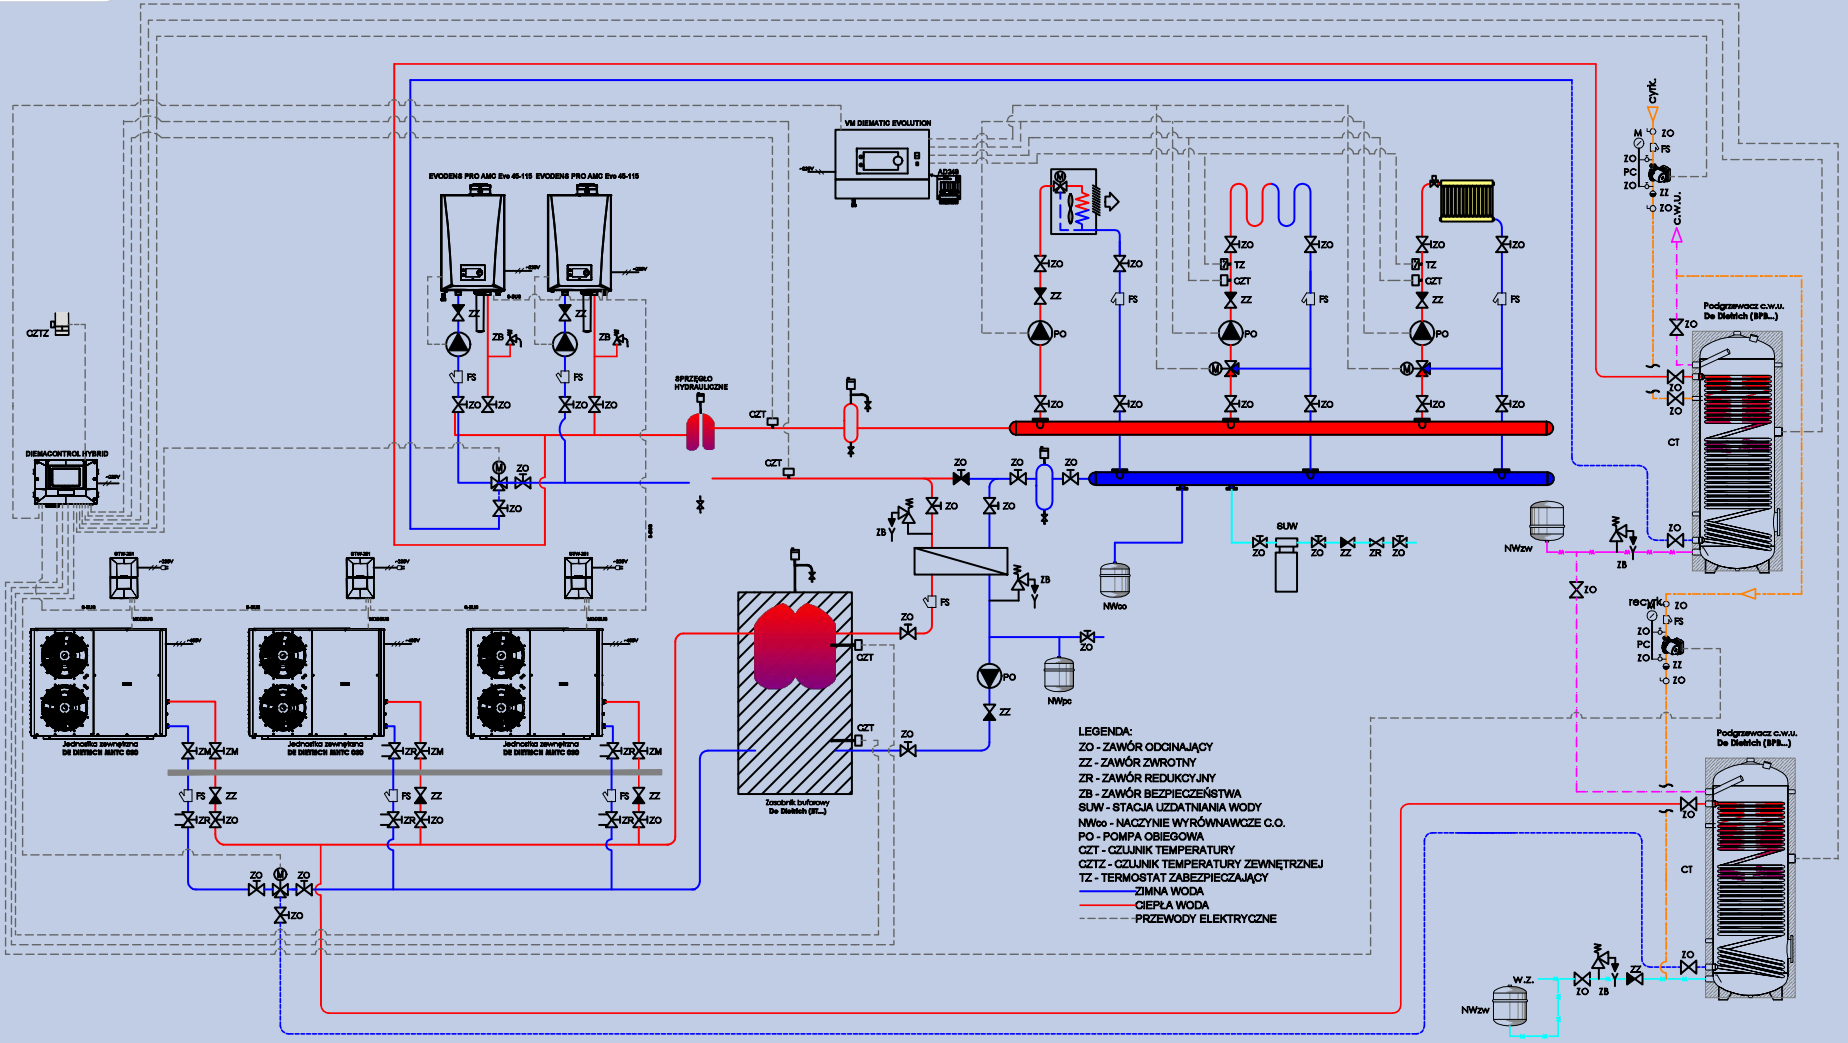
EVODENS PRO AMC Evo 45-115 EVODENS PRO AMC Evo 45-115

VM DIEMATIC EVOLUTION

AD249

cyrk.

ZO
FS
M
ZO
PC
ZO
ZZ
ZO
c.w.u.

CZTZ

DIEMACONTROL HYBRID

ZZ
ZB
FS
ZO ZO

ZZ
ZB
FS
ZO ZO

SPRZĘGŁO HYDRAULICZNE

CZT

CZT

ZO
ZZ
PO
ZO
ZO
FS
ZO

ZO
TZ
CZT
ZZ
PO
ZO
ZO
FS
ZO

ZO
TZ
CZT
ZZ
PO
ZO
ZO
FS
ZO

ZO

Podgrzewacz c.w.u. De Dietrich (BPB...)

ZO
ZO
CT

M ZO
ZO

ZB
ZO
ZO
ZO

SUW
ZO ZO ZZ ZR ZO

NWco

NWzw

ZB

ZO

recyrk.
ZO
FS
M
ZO
PC
ZO
ZZ
ZO

Jednostka zewnętrzna De Dietrich AWHP
ZM ZM
FS ZZ
ZR ZO

Jednostka zewnętrzna De Dietrich AWHP
ZR ZM
FS ZZ
ZR ZO

Jednostka zewnętrzna De Dietrich AWHP
ZR ZM
FS ZZ
ZR ZO

ZO M ZO
ZO

ZO
FS
CZT
CZT
ZO

Zasobnik buforowy De Dietrich (ST...)

ZB
PO
ZZ
NWpc
ZO

Podgrzewacz c.w.u. De Dietrich (BPB...)
ZO
CT

LEGENDA:
ZO - ZAWÓR ODCINAJĄCY
ZZ - ZAWÓR ZWROTNY
ZR - ZAWÓR REDUKCYJNY
ZB - ZAWÓR BEZPIECZEŃSTWA
SUW - STACJA UZDATNIANIA WODY
NWco - NACZYNIE WYRÓWNAWCZE C.O.
PO - POMPA OBIEGOWA
CZT - CZUJNIK TEMPERATURY
CZTZ - CZUJNIK TEMPERATURY ZEWNĘTRZNEJ
TZ - TERMOSTAT ZABEZPIECZAJĄCY
ZIMNA WODA
CIEPŁA WODA
PRZEWODY ELEKTRYCZNE

W.Z.
NWzw
ZO ZB
ZZ
ZO